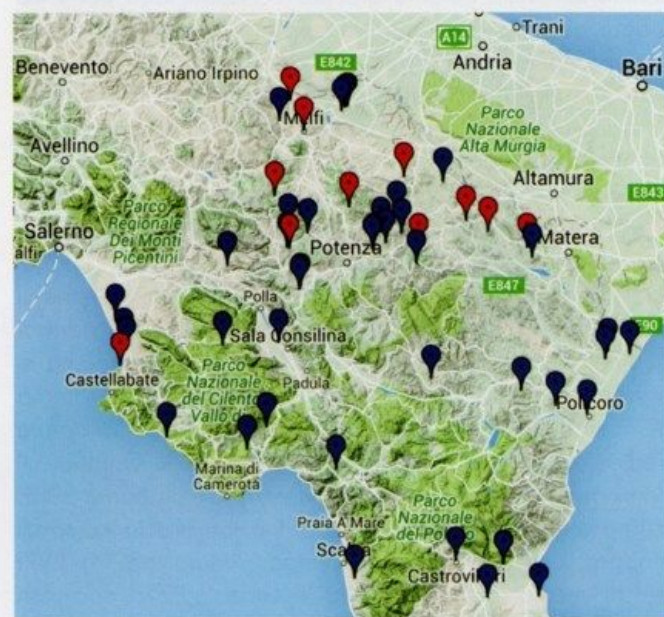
Trani
A14
Andria
Bari
Benevento
Ariano Irpino
E842
Melfi
Parco Nazionale Alta Murgia
Avellino
Altamura
E843
Parco Regionale Dei Monti Picentini
Salerno
Matera
Potenza
E847
Polla
Sala Consilina
E90
Castellabate
Parco Nazionale del Cilento Vallo di
Padula
Policoro
Marina di Camerota
Praia A Mare
Parco Nazionale del Pollino
Scalea
Castrovillari